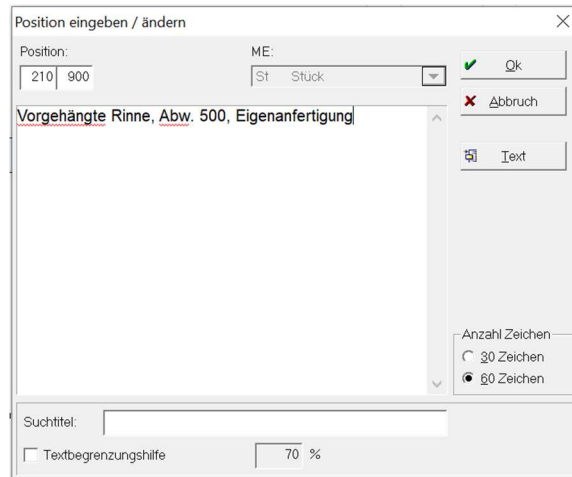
Position eingeben / ändern

Position:

210 900

ME:

St Stück

Ok

Abbruch

Text

Vorgehängte Rinne, Abw. 500, Eigenanfertigung

Anzahl Zeichen

30 Zeichen

60 Zeichen

Suchtitel:

Textbegrenzungshilfe

70 %